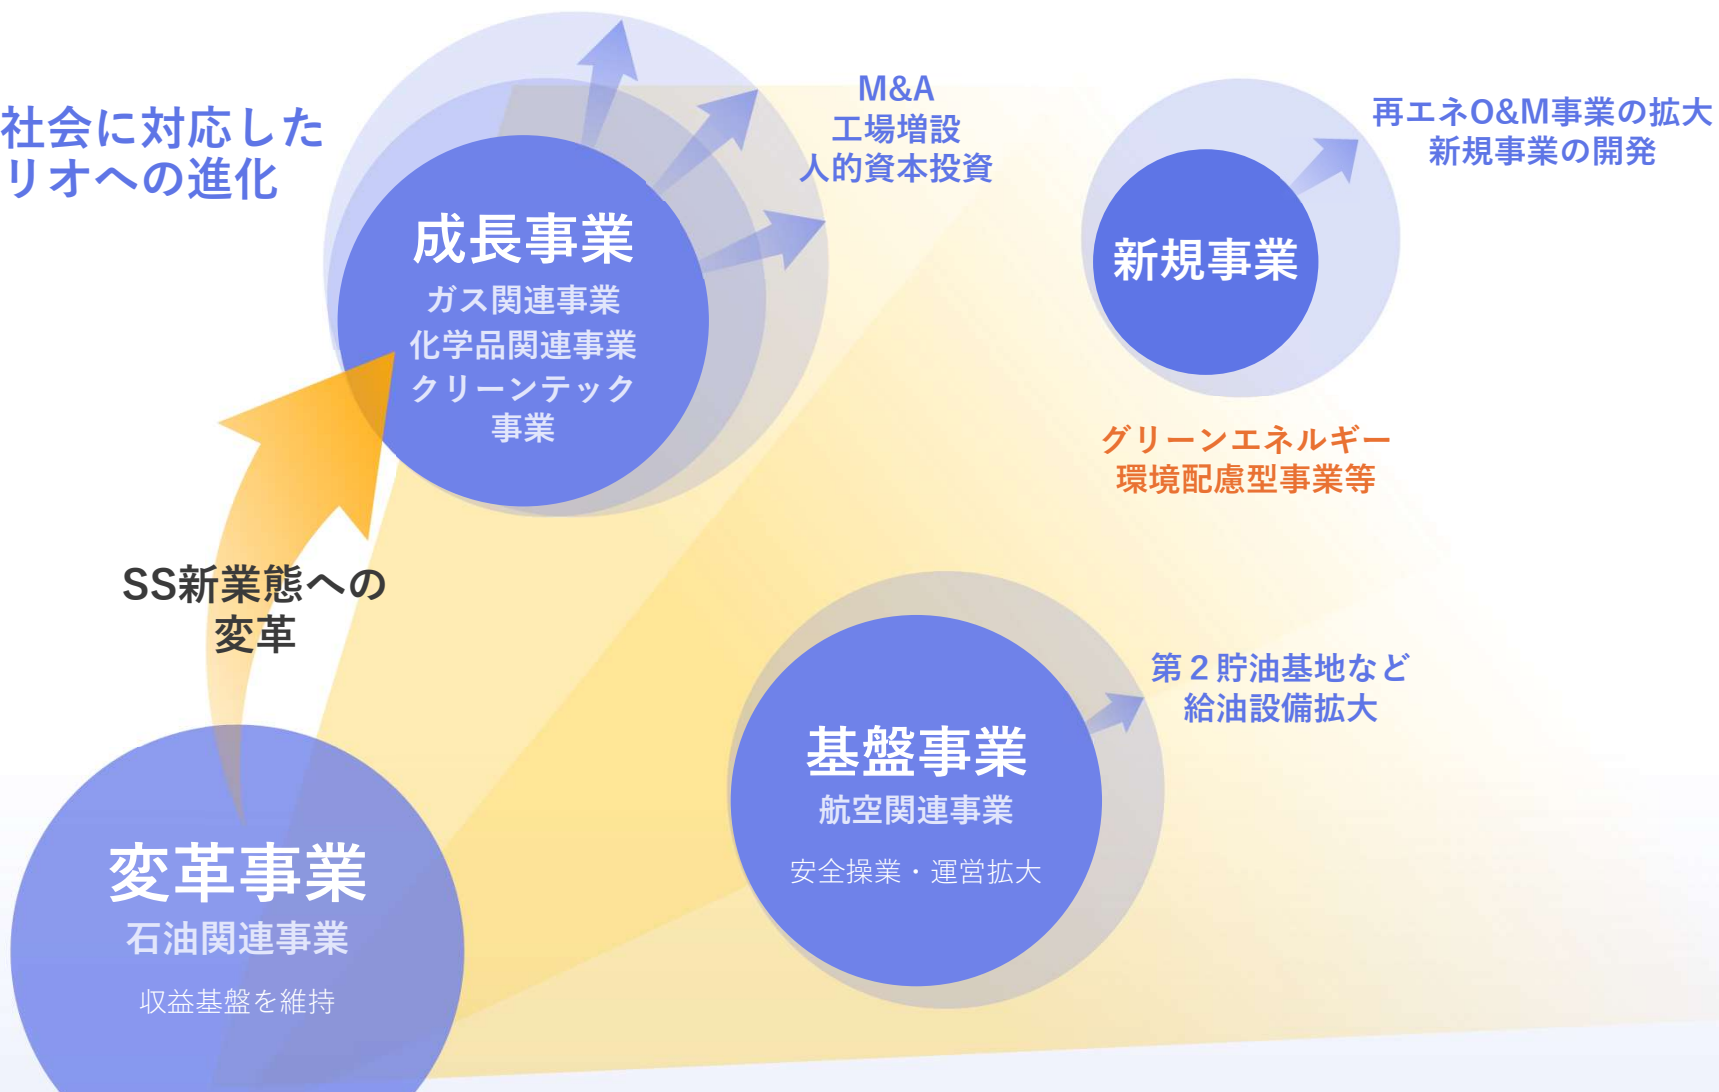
社会に対応したリオへの進化

成長事業
ガス関連事業
化学品関連事業
クリーンテック事業

M&A
工場増設
人的資本投資

新規事業

再エネO&M事業の拡大
新規事業の開発

グリーンエネルギー
環境配慮型事業等

SS新業態への変革

基盤事業
航空関連事業
安全操業・運営拡大

第２貯油基地など
給油設備拡大

変革事業
石油関連事業
収益基盤を維持